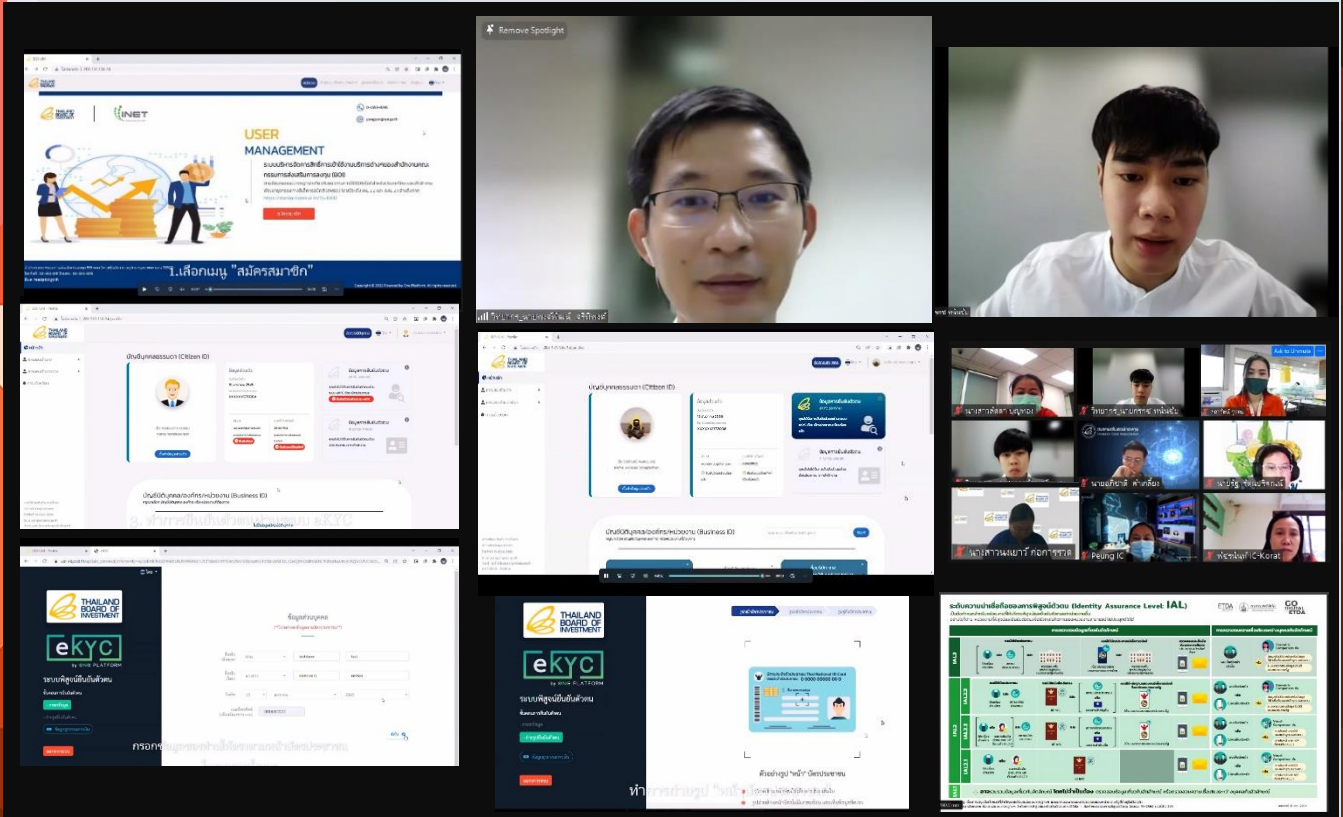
THAILAND BOARD OF INVESTMENT

INET

USER MANAGEMENT

ระบบบริหารจัดการสิทธิการเข้าใช้งานบริการด้านของสำนักงานคณะกรรมการส่งเสริมการลงทุน (BOI)

1.เลือกเมนู "สมัครสมาชิก"

Remove Spotlight

บันทึกบุคคลธรรมดา (Citizen ID)

บันทึกนิติบุคคล/องค์กร/หน่วยงาน (Business ID)

บันทึกบุคคลธรรมดา (Citizen ID)

บันทึกนิติบุคคล/องค์กร/หน่วยงาน (Business ID)

Peung IC

THAILAND BOARD OF INVESTMENT

eKYC

by ONE PLATFORM

ระบบพิสูจน์ยืนยันตัวตน

ข้อมูลส่วนบุคคล

กรอกข้อมูลของท่านให้ตรงตามบัตรประชาชน

THAILAND BOARD OF INVESTMENT

eKYC

by ONE PLATFORM

ระบบพิสูจน์ยืนยันตัวตน

ตัวอย่างรูป "หน้า" บัตรประชาชน

ระดับความน่าเชื่อถือของการพิสูจน์ตัวตน (Identity Assurance Level: IAL)

ETDA

IAL1

IAL2

IAL3